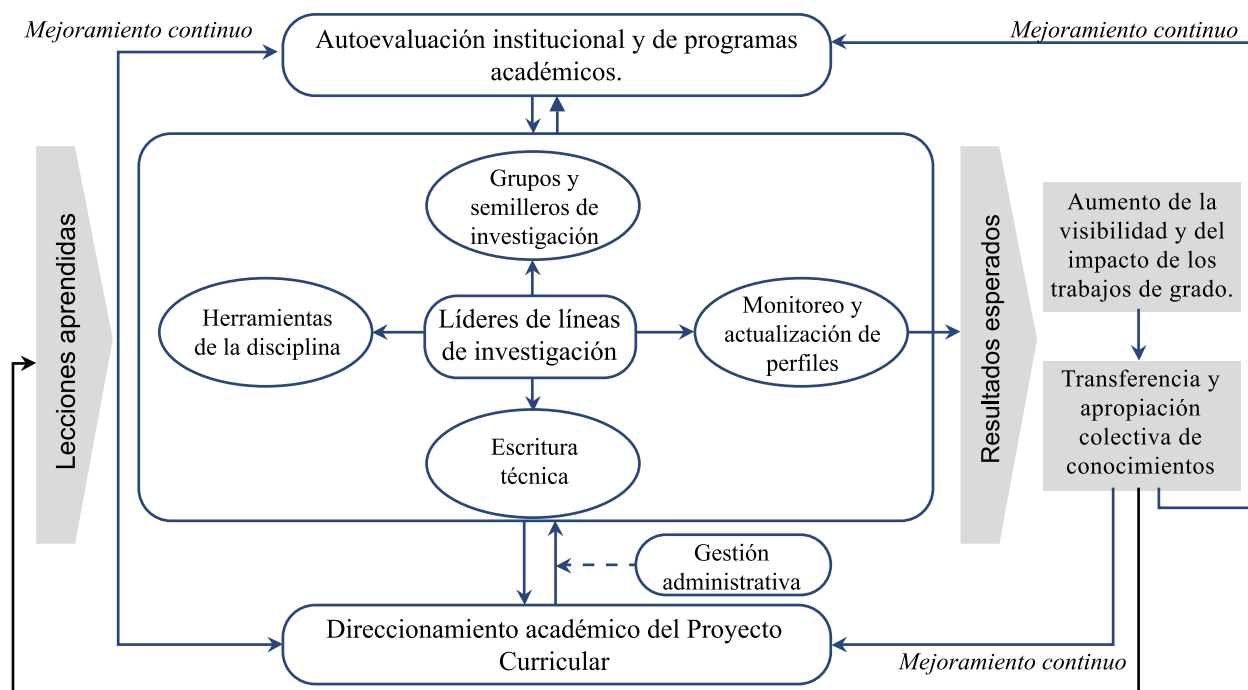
Mejoramiento continuo

Autoevaluación institucional y de programas académicos.

Mejoramiento continuo

Lecciones aprendidas

Grupos y semilleros de investigación

Herramientas de la disciplina

Líderes de líneas de investigación

Monitoreo y actualización de perfiles

Escritura técnica

Resultados esperados

Aumento de la visibilidad y del impacto de los trabajos de grado.

Transferencia y apropiación colectiva de conocimientos

Gestión administrativa

Direccionamiento académico del Proyecto Curricular

Mejoramiento continuo